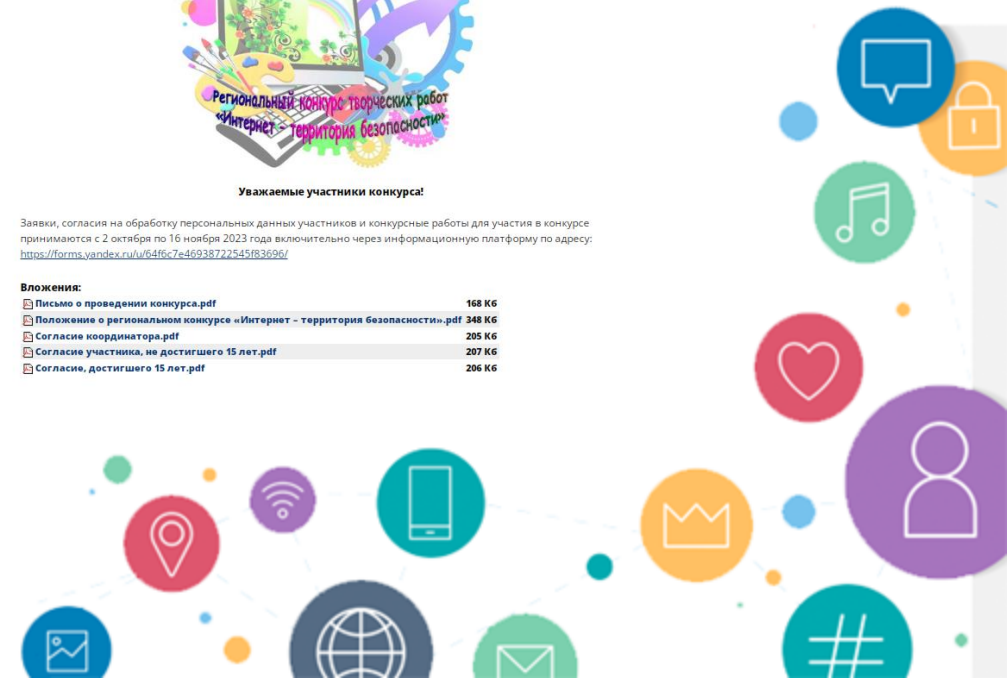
Региональный конкурс творческих работ
«Интернет – территория безопасности»

Уважаемые участники конкурса!

Заявки, согласия на обработку персональных данных участников и конкурсные работы для участия в конкурсе принимаются с 2 октября по 16 ноября 2023 года включительно через информационную платформу по адресу: https://forms.yandex.ru/u/64f6c7e46938722545f83696/

Вложения:

| | |
|---|---|
| Письмо о проведении конкурса.pdf | 168 Кб |
| Положение о региональном конкурсе «Интернет – территория безопасности».pdf | 348 Кб |
| Согласие координатора.pdf | 205 Кб |
| Согласие участника, не достигшего 15 лет.pdf | 207 Кб |
| Согласие, достигшего 15 лет.pdf | 206 Кб |